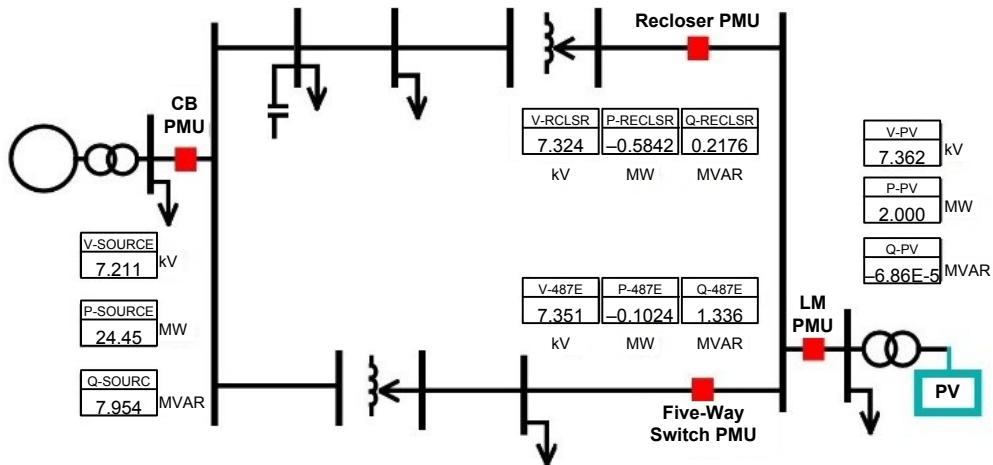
Recloser PMU

CB PMU

| V-RCLSR | P-RECLSR | Q-RECLSR |
|---|---|---|
| 7.324 | –0.5842 | 0.2176 |
| kV | MW | MVAR |

V-PV
7.362 kV

P-PV
2.000 MW

Q-PV
–6.86E-5 MVAR

V-SOURCE
7.211 kV

P-SOURCE
24.45 MW

Q-SOURC
7.954 MVAR

| V-487E | P-487E | Q-487E |
|---|---|---|
| 7.351 | –0.1024 | 1.336 |
| kV | MW | MVAR |

LM PMU

PV

Five-Way Switch PMU